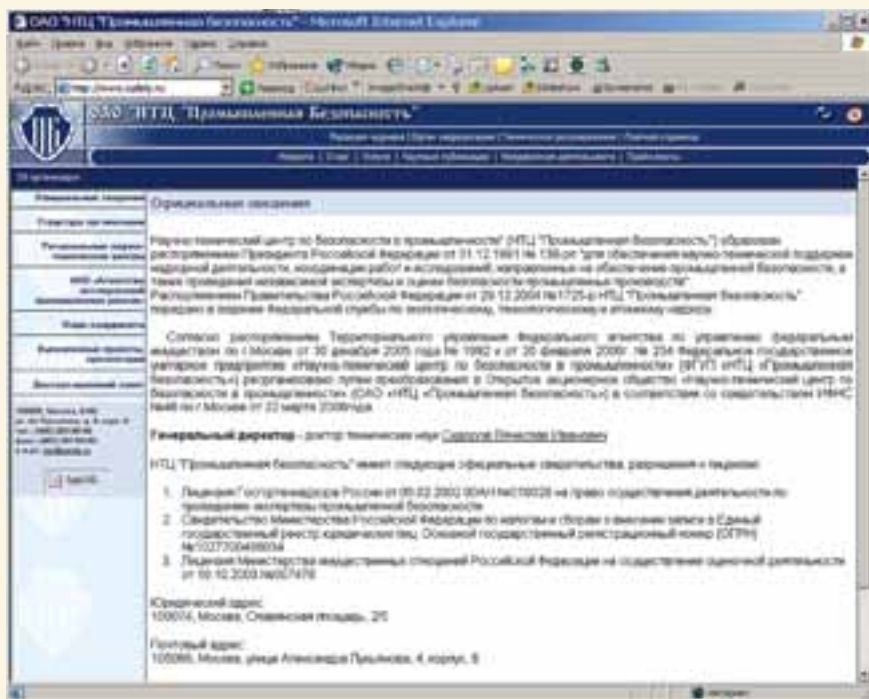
ОАО "НТЦ "Промышленная безопасность" - Microsoft Internet Explorer

ОАО "НТЦ "Промышленная Безопасность"

Официальные сведения

Научно-технический центр по безопасности в промышленности" (НТЦ "Промышленная безопасность") образован распоряжением Президента Российской Федерации от 31.12.1991 № 136-рп "для обеспечения научно-технической поддержки надзорной деятельности, координации работ и исследований, направленных на обеспечение промышленной безопасности, а также проведения независимой экспертизы и оценки безопасности промышленных производств".
Распоряжением Правительства Российской Федерации от 29.12.2004 № 1725-р НТЦ "Промышленная безопасность" передан в ведение Федеральной службы по экологическому, технологическому и атомному надзору.

Согласно распоряжению Территориального управления Федерального агентства по управлению федеральным имуществом по г.Москве от 30 декабря 2005 года № 1992 и от 20 февраля 2006г. № 254 Федеральное государственное унитарное предприятие «Научно-технический центр по безопасности в промышленности» (ФГУП «НТЦ «Промышленная безопасность») реорганизовано путем преобразования в Открытое акционерное общество «Научно-технический центр по безопасности в промышленности» (ОАО «НТЦ «Промышленная безопасность») в соответствии со свидетельством ИМНС №46 по г.Москве от 22 марта 2006года.

Генеральный директор - доктор технических наук Сидоров Вячеслав Иванович

НТЦ "Промышленная безопасность" имеет следующие официальные свидетельства, разрешения и лицензии:

1. Лицензия Госгортехнадзора России от 05.02.2002 00-ИН-010028 на право осуществления деятельности по проведению экспертизы промышленной безопасности
2. Свидетельство Министерства Российской Федерации по налогам и сборам о внесении записи в Единый государственный реестр юридических лиц. Основной государственный регистрационный номер (ОГРН) №1027700499934
3. Лицензия Министерства имущественных отношений Российской Федерации на осуществление оценочной деятельности от 10.12.2003 №007478

Юридический адрес:
105074, Москва, Славянская площадь, 2/5

Почтовый адрес:
105066, Москва, улица Александра Лукьянова, 4, корпус 8